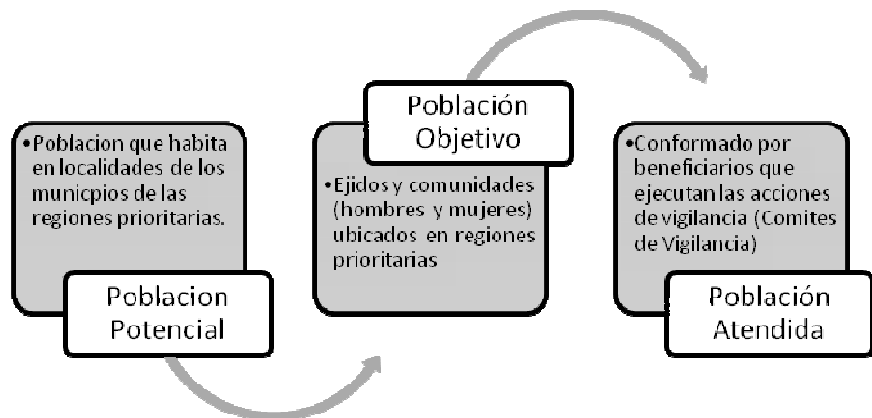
•Poblacion que habita en localidades de los municpios de las regiones prioritarias.

Poblacion Potencial

Población Objetivo

•Ejidos y comunidades (hombres y mujeres) ubicados en regiones prioritarias

•Conformado por beneficiarios que ejecutan las acciones de vigilancia (Comites de Vigilancia)

Población Atendida